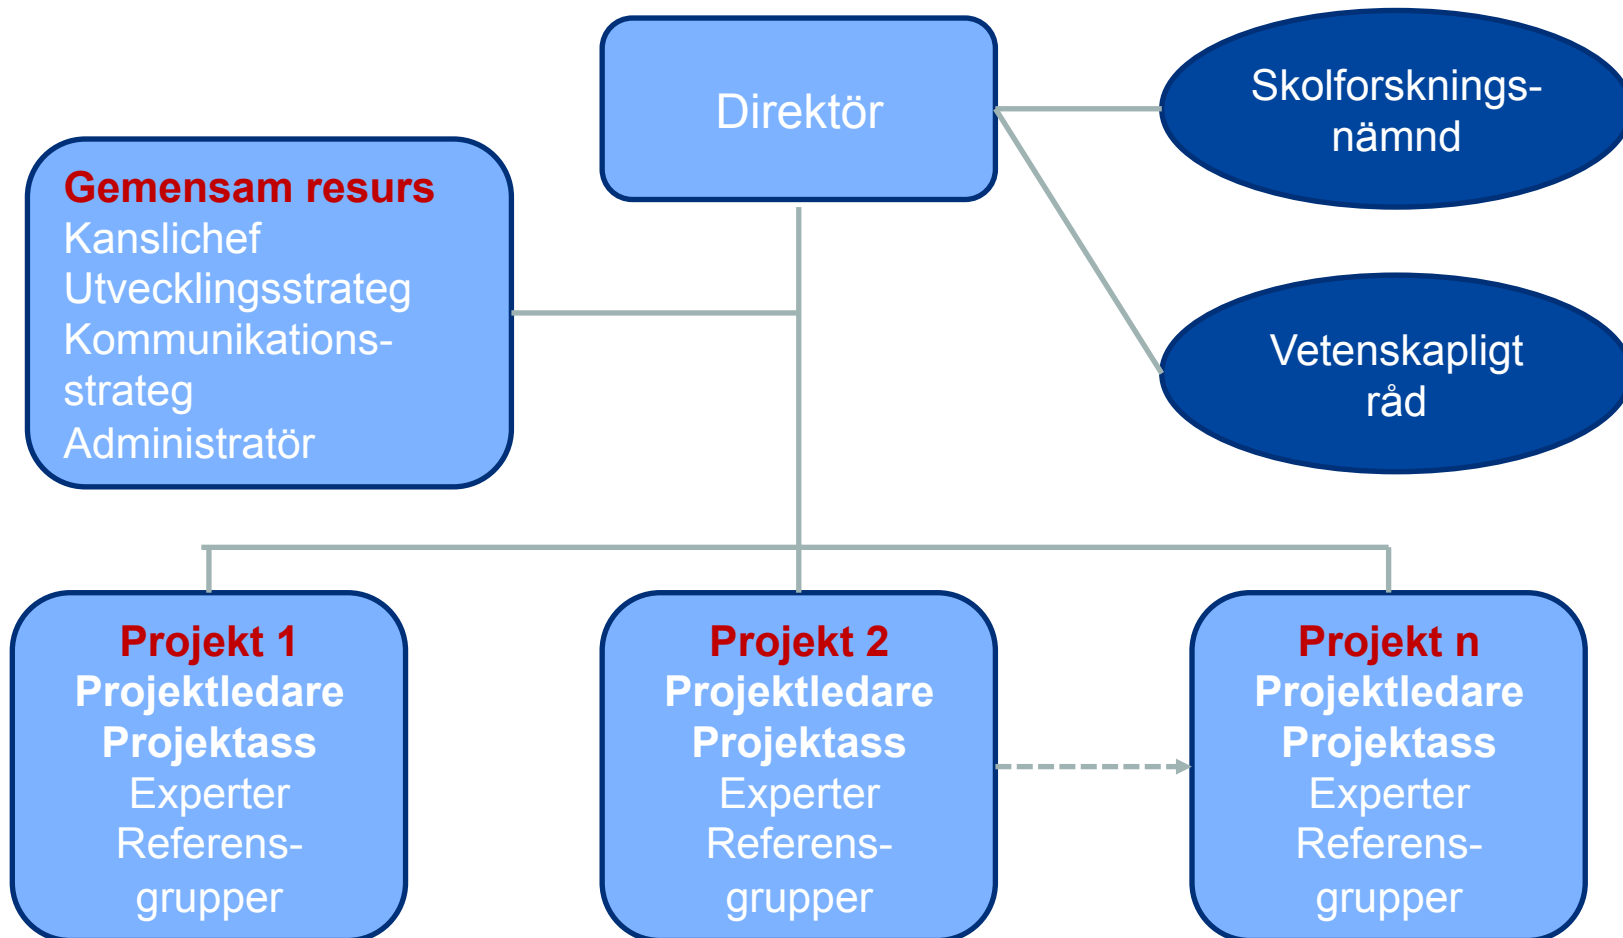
Direktör

Skolforskningsnämnd

Vetenskapligt råd

Gemensam resurs
Kanslichef
Utvecklingsstrateg
Kommunikationsstrateg
Administratör

Projekt 1
Projektledare
Projektass
Experter
Referensgrupper

Projekt 2
Projektledare
Projektass
Experter
Referensgrupper

Projekt n
Projektledare
Projektass
Experter
Referensgrupper